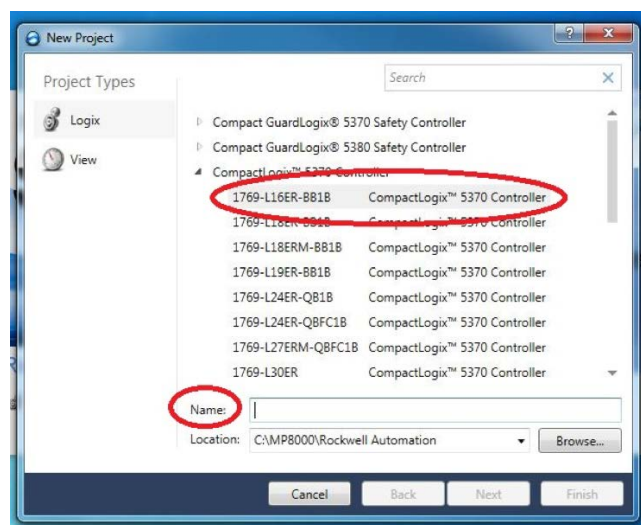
New Project

Project Types

Logix

View

Search

Compact GuardLogix® 5370 Safety Controller

Compact GuardLogix® 5380 Safety Controller

CompactLogix™ 5370 Controller

| | |
|---|---|
| 1769-L16ER-BB1B | CompactLogix™ 5370 Controller |
| 1769-L18ER-BB1B | CompactLogix™ 5370 Controller |
| 1769-L18ERM-BB1B | CompactLogix™ 5370 Controller |
| 1769-L19ER-BB1B | CompactLogix™ 5370 Controller |
| 1769-L24ER-QB1B | CompactLogix™ 5370 Controller |
| 1769-L24ER-QBFC1B | CompactLogix™ 5370 Controller |
| 1769-L27ERM-QBFC1B | CompactLogix™ 5370 Controller |
| 1769-L30ER | CompactLogix™ 5370 Controller |

Name:

Location: C:\MP8000\Rockwell Automation

Browse...

Cancel

Back

Next

Finish